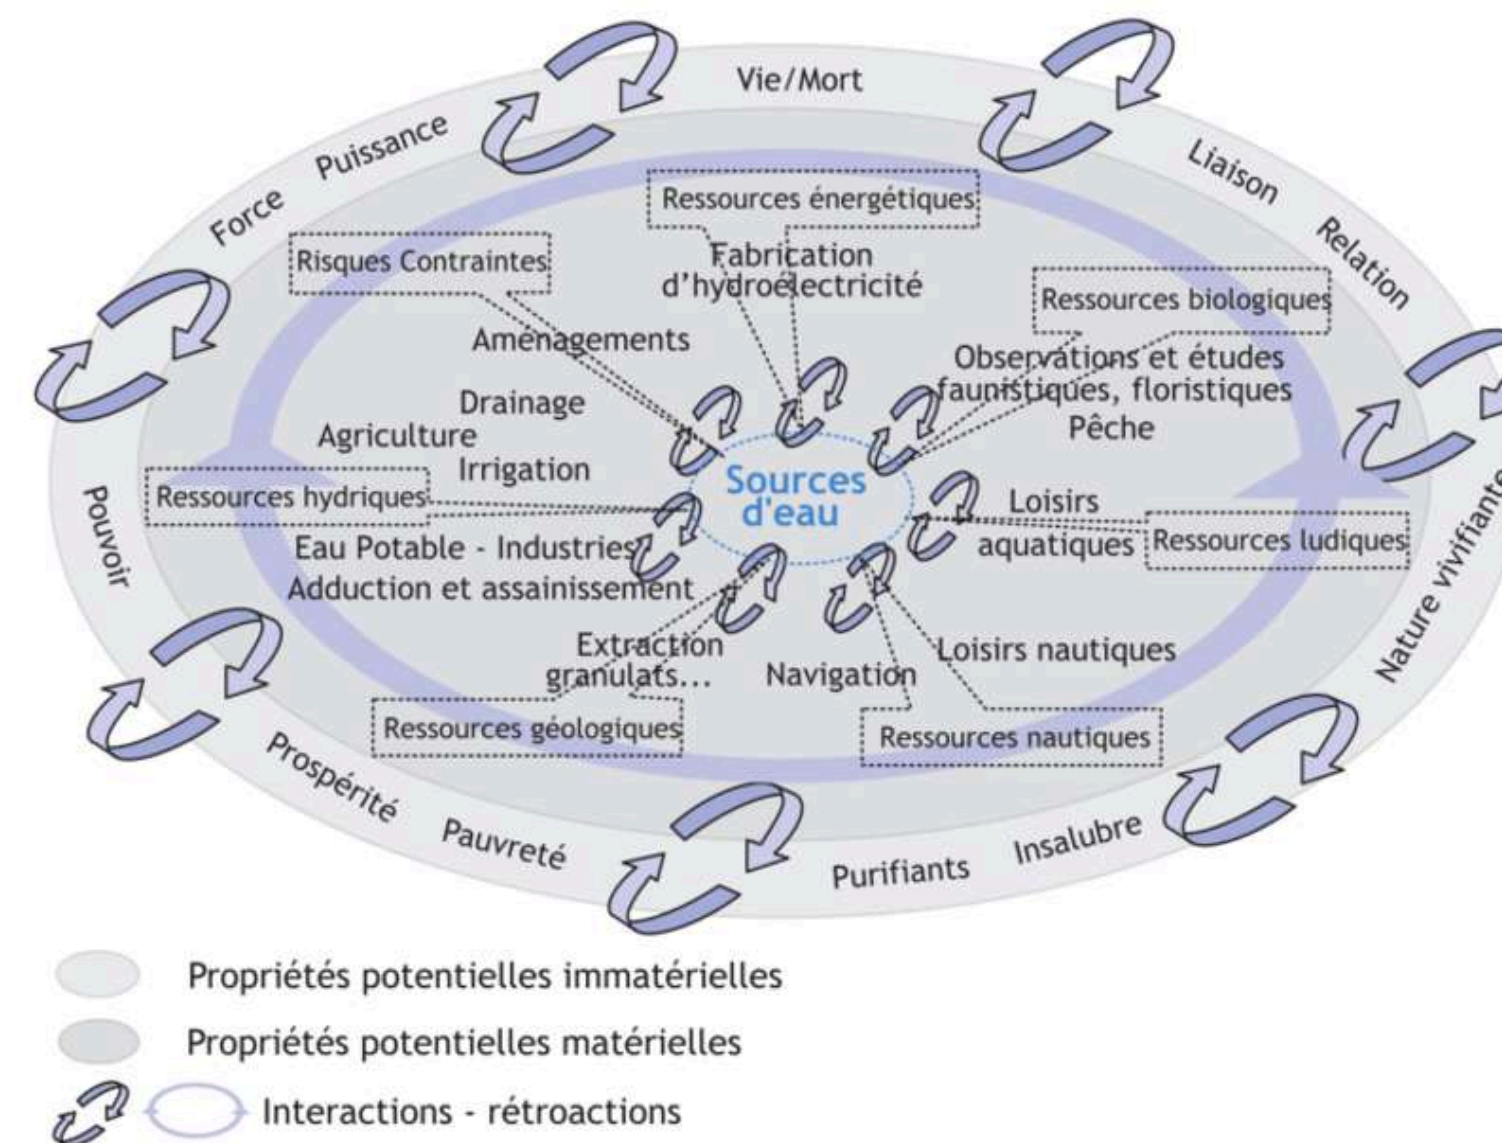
Vie/Mort
Puissance
Force
Liaison
Relation
Nature vivifiante
Pouvoir
Prospérité
Pauvreté
Purifiants
Insalubre

Ressources énergétiques
Fabrication d'hydroélectricité
Risques Contraintes
Aménagements
Drainage
Agriculture
Irrigation
Ressources biologiques
Observations et études faunistiques, floristiques
Pêche
Ressources hydriques
Sources d'eau
Loisirs aquatiques
Ressources ludiques
Eau Potable - Industries
Adduction et assainissement
Extraction granulats...
Navigation
Loisirs nautiques
Ressources géologiques
Ressources nautiques

Propriétés potentielles immatérielles
Propriétés potentielles matérielles
Interactions - rétroactions